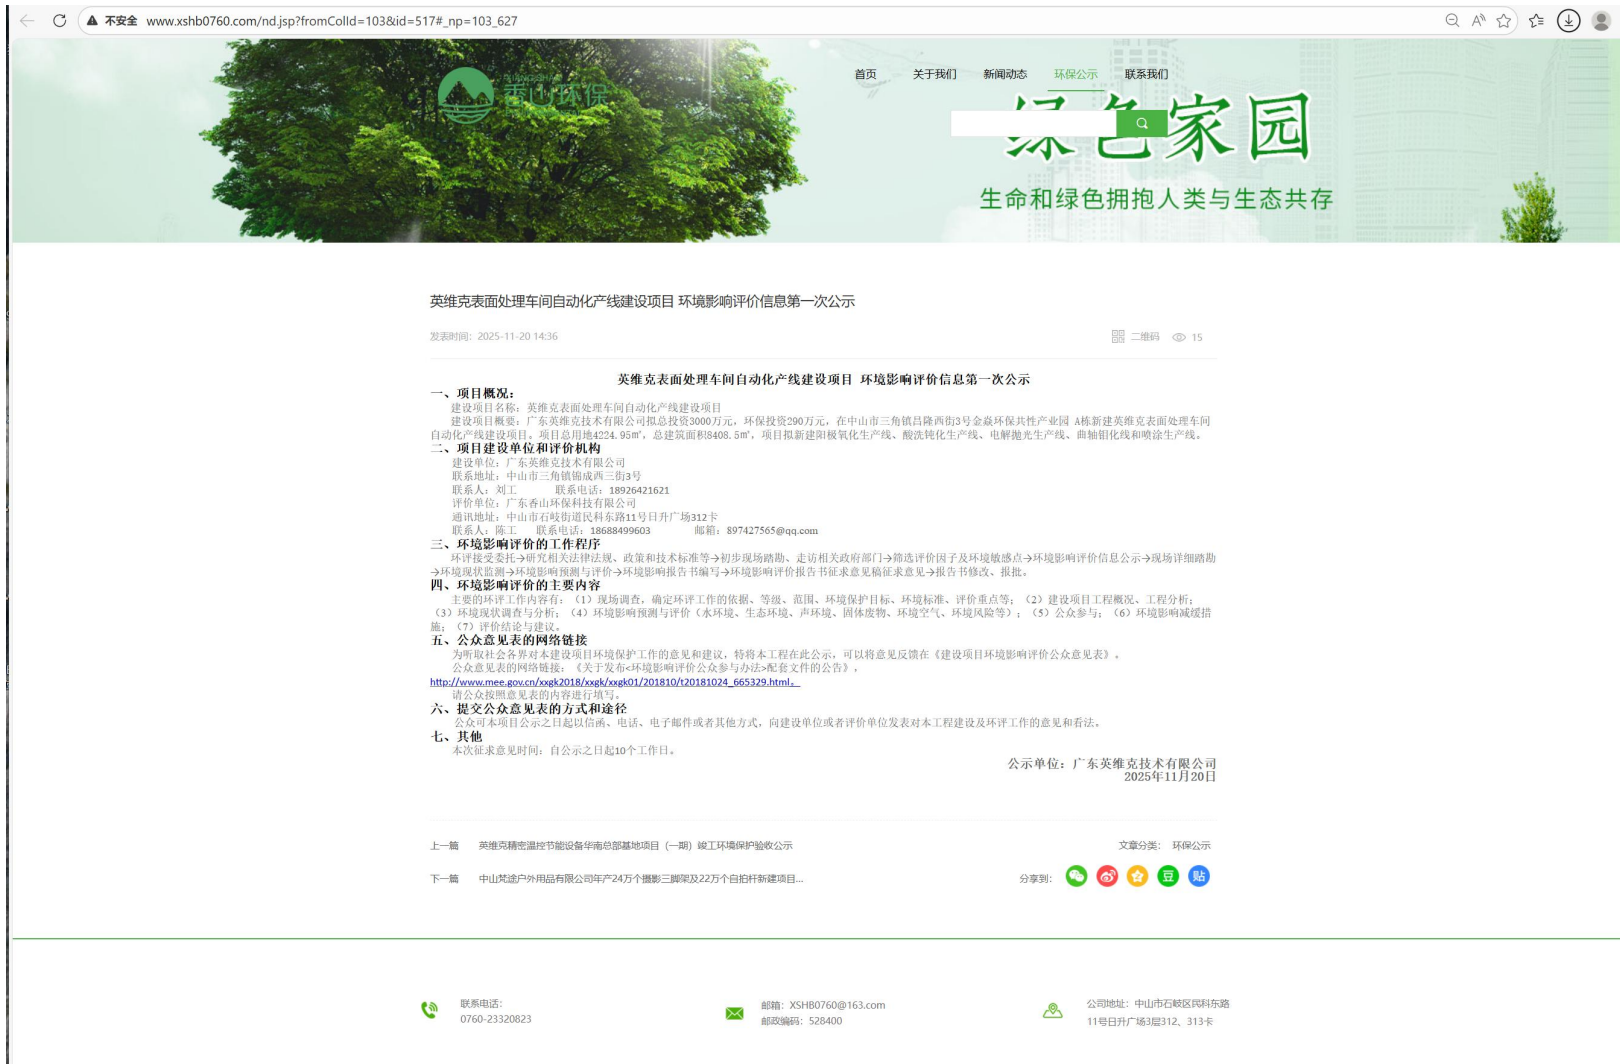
不安全 www.xshb0760.com/nd.jsp?fromColId=103&id=517#_np=103_627

香山环保

首页 关于我们 新闻动态 环保公示 联系我们

绿色家园

生命和绿色拥抱人类与生态共存

英维克表面处理车间自动化产线建设项目 环境影响评价信息第一次公示

发表时间：2025-11-20 14:36

二维码 15

英维克表面处理车间自动化产线建设项目 环境影响评价信息第一次公示

一、项目概况：
建设项目名称：英维克表面处理车间自动化产线建设项目
建设项目概要：广东英维克技术有限公司拟总投资3000万元，环保投资290万元，在中山市三角镇昌隆西街3号金兹环保共性产业园 A栋新建英维克表面处理车间自动化产线建设项目，项目总用地4224.95m²，总建筑面积8408.5m²，项目拟新建阳极氧化生产线、酸洗钝化生产线、电解抛光生产线、曲轴铝化线和喷涂生产线。

二、项目建设单位和评价机构
建设单位：广东英维克技术有限公司
联系地址：中山市三角镇锦成西三街3号
联系人：刘工 联系电话：18926421621
评价单位：广东香山环保科技有限公司
通讯地址：中山市石岐街道民科东路11号日升广场312卡
联系人：陈工 联系电话：18688499603 邮箱：897427565@qq.com

三、环境影响评价的工作程序
环评接受委托→研究相关法律法规、政策和技术标准等→初步现场踏勘、走访相关政府部门→筛选评价因子及环境敏感点→环境影响评价信息公示→现场详细踏勘→环境现状监测→环境影响预测与评价→环境影响报告书编写→环境影响评价报告书征求意见稿征求意见→报告书修改、报批。

四、环境影响评价的主要内容
主要的环评工作内容有：（1）现场调查，确定环评工作的依据、等级、范围、环境保护目标、环境标准、评价重点等；（2）建设项目工程概况、工程分析；（3）环境现状调查与分析；（4）环境影响预测与评价（水环境、生态环境、声环境、固体废物、环境空气、环境风险等）；（5）公众参与；（6）环境影响减缓措施；（7）评价结论与建议。

五、公众意见表的网络链接
为听取社会各界对本建设项目环境保护工作的意见和建议，特将本工程在此公示，可以将意见反馈在《建设项目环境影响评价公众意见表》。
公众意见表的网络链接：《关于发布<环境影响评价公众参与办法>配套文件的公告》，
http://www.mee.gov.cn/xxgk2018/xxgk/xxgk01/201810/t20181024_665329.html。
请公众按照意见表的内容进行填写。

六、提交公众意见表的方式和途径
公众可本项目公示之日起以信函、电话、电子邮件或其他方式，向建设单位或者评价单位发表对本工程建设及环评工作的意见和看法。

七、其他
本次征求意见时间：自公示之日起10个工作日。

公示单位：广东英维克技术有限公司
2025年11月20日

上一篇 英维克精密温控节能设备华南总部基地项目（一期）竣工环境保护验收公示
文章分类：环保公示

下一篇 中山梵途户外用品有限公司年产24万个摄影三脚架及22万个自拍杆新建项目...
分享到：

豆 贴

联系电话：
0760-23320823

邮箱：XSHB0760@163.com
邮政编码：528400

公司地址：中山市石岐区民科东路
11号日升广场3层312、313卡